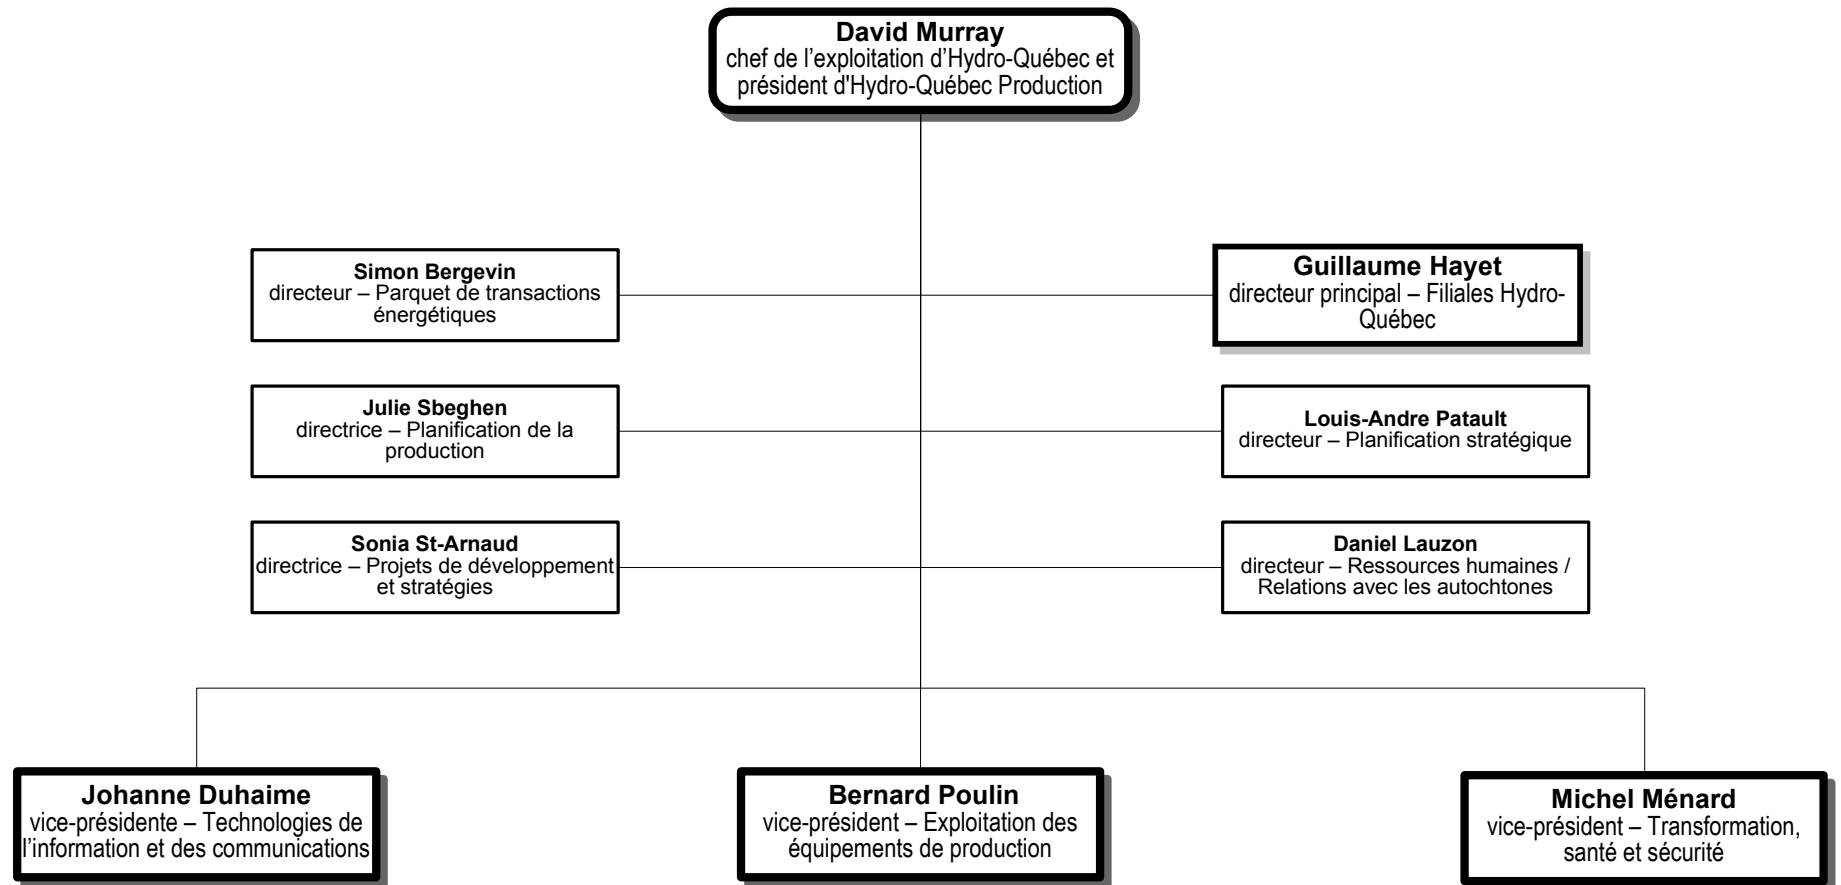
David Murray
chef de l’exploitation d’Hydro-Québec et président d'Hydro-Québec Production

Simon Bergevin
directeur – Parquet de transactions énergétiques

Guillaume Hayet
directeur principal – Filiales Hydro-Québec

Julie Sbeghen
directrice – Planification de la production

Louis-Andre Patault
directeur – Planification stratégique

Sonia St-Arnaud
directrice – Projets de développement et stratégies

Daniel Lauzon
directeur – Ressources humaines / Relations avec les autochtones

Johanne Duhaime
vice-présidente – Technologies de l’information et des communications

Bernard Poulin
vice-président – Exploitation des équipements de production

Michel Ménard
vice-président – Transformation, santé et sécurité